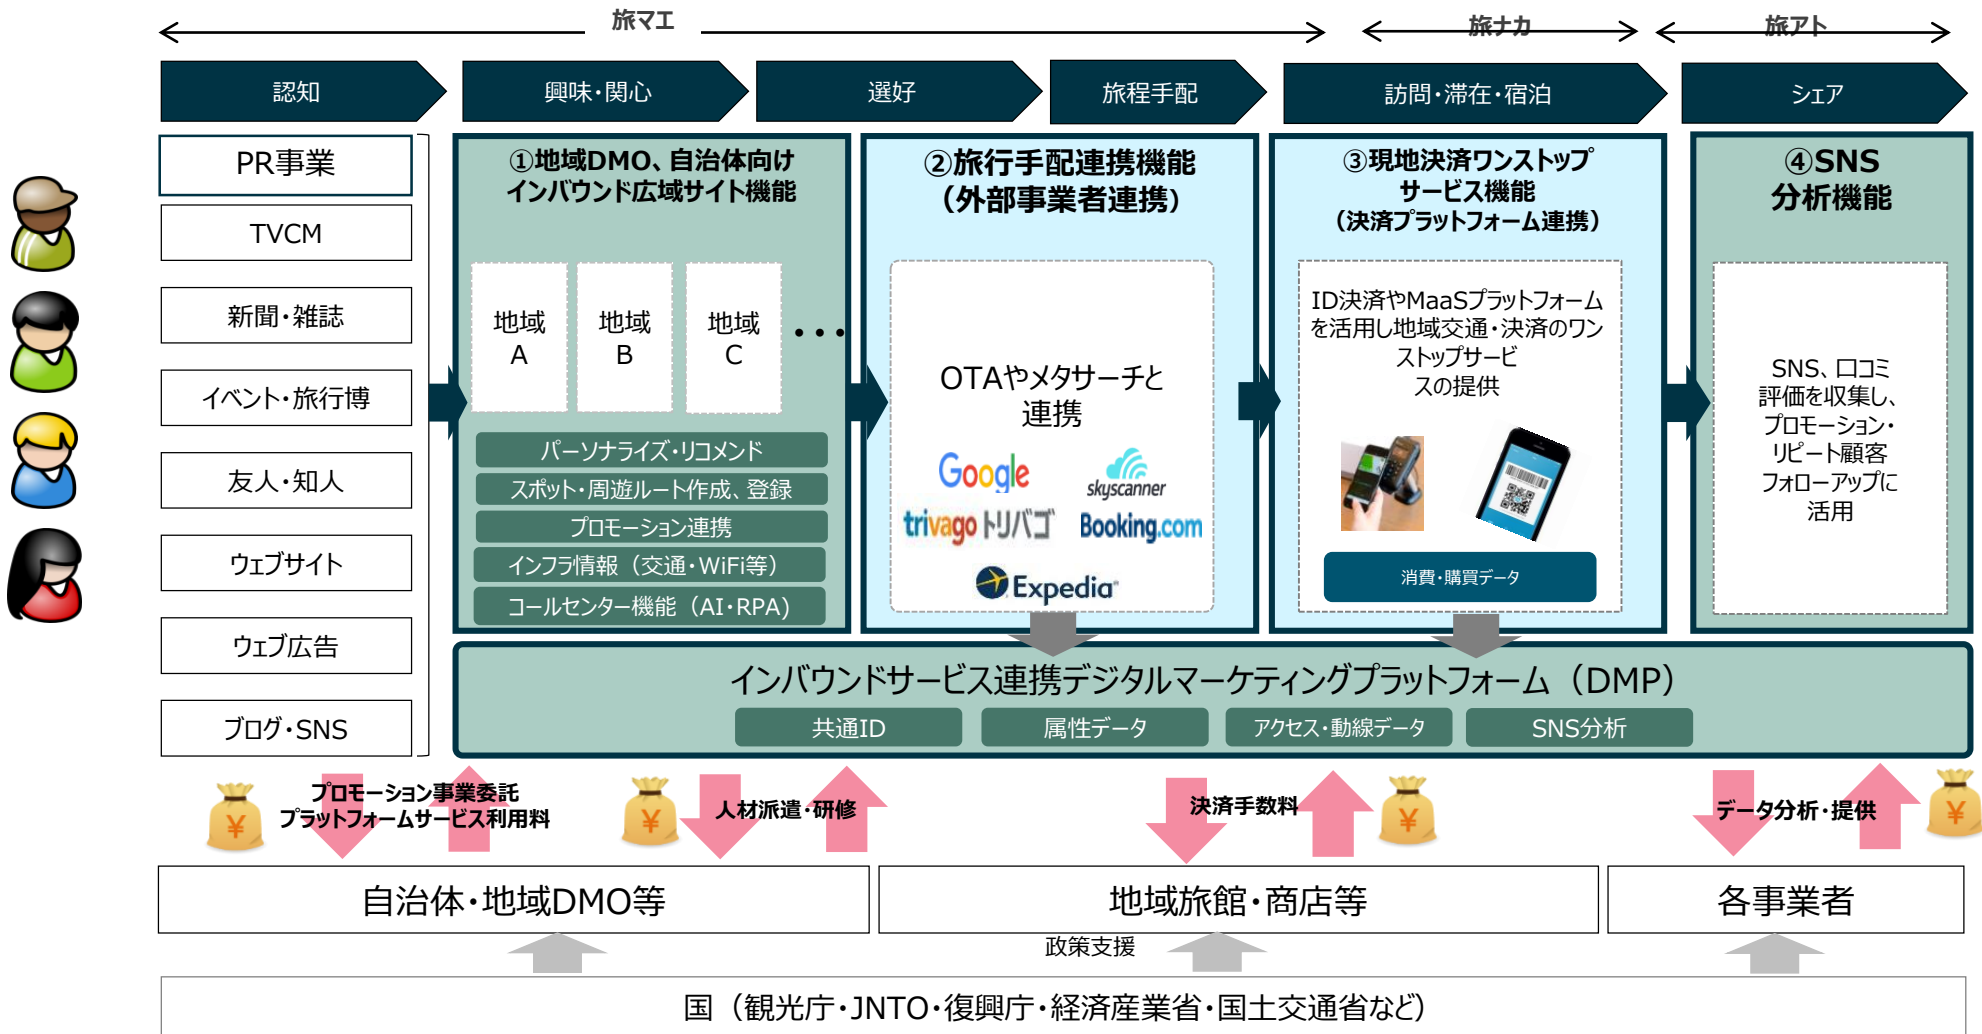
旅マエ

旅ナカ

旅アト

認知

興味・関心

選好

旅程手配

訪問・滞在・宿泊

シェア

PR事業

TVCM

新聞・雑誌

イベント・旅行博

友人・知人

ウェブサイト

ウェブ広告

ブログ・SNS

①地域DMO、自治体向けインバウンド広域サイト機能

地域 A

地域 B

地域 C

・・・

パーソナライズ・リコメンド

スポット・周遊ルート作成、登録

プロモーション連携

インフラ情報（交通・WiFi等）

コールセンター機能（AI・RPA）

②旅行手配連携機能（外部事業者連携）

OTAやメタサーチと連携

Google

skyscanner

trivago トリバゴ

Booking.com

Expedia

③現地決済ワンストップサービス機能（決済プラットフォーム連携）

ID決済やMaaSプラットフォームを活用し地域交通・決済のワンストップサービスの提供

消費・購買データ

④SNS分析機能

SNS、口コミ評価を収集し、プロモーション・リピート顧客フォローアップに活用

インバウンドサービス連携デジタルマーケティングプラットフォーム（DMP）

共通ID

属性データ

アクセス・動線データ

SNS分析

¥

プロモーション事業委託
プラットフォームサービス利用料

¥

人材派遣・研修

決済手数料

¥

データ分析・提供

¥

自治体・地域DMO等

地域旅館・商店等

各事業者

政策支援

国（観光庁・JNTO・復興庁・経済産業省・国土交通省など）